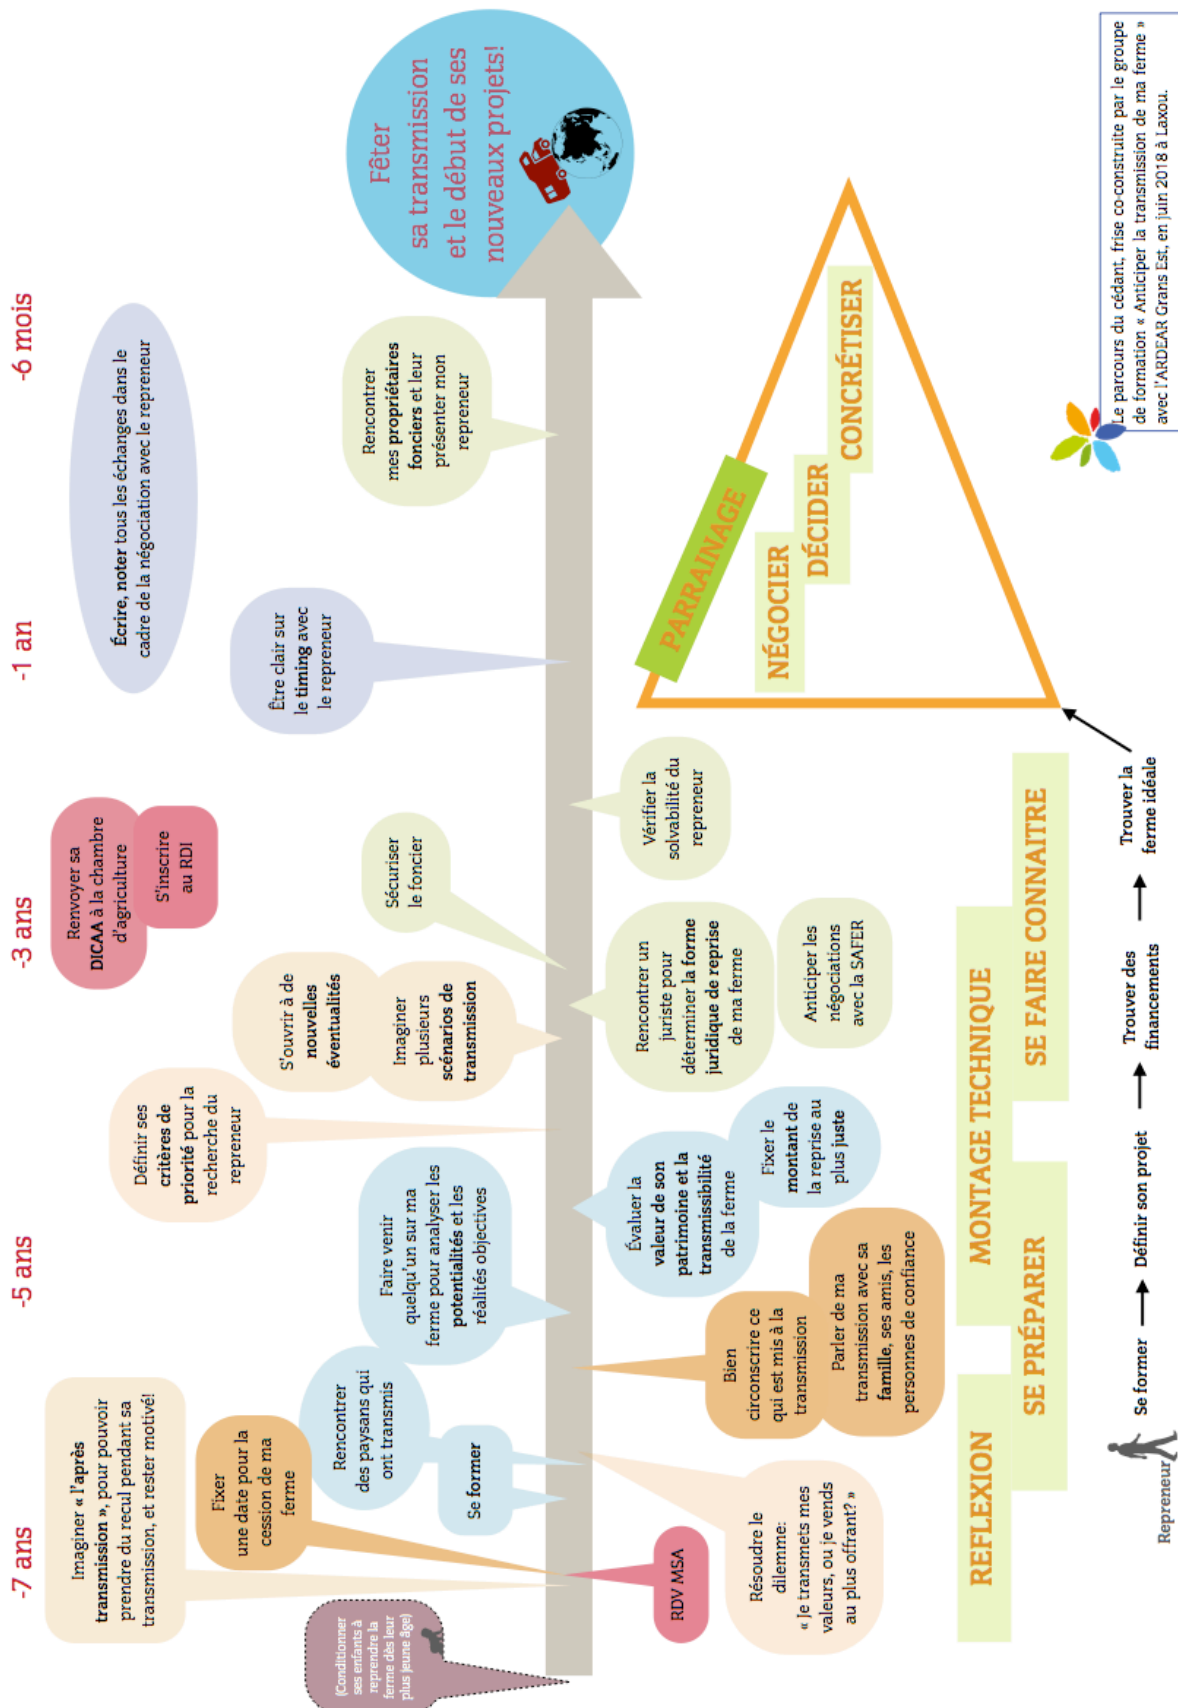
-7 ans

-5 ans

-3 ans

-1 an

-6 mois

Fêter sa transmission et le début de ses nouveaux projets!

Imaginer « l'après transmission », pour pouvoir prendre du recul pendant sa transmission, et rester motivé!

Fixer une date pour la cession de ma ferme

(Conditionner ses enfants à reprendre la ferme dès leur plus jeune âge)

Rencontrer des paysans qui ont transmis

Se former

RDV MSA

Résoudre le dilemme: « Je transmets mes valeurs, ou je vends au plus offrant? »

Faire venir quelqu'un sur ma ferme pour analyser les potentialités et les réalités objectives

Bien circonscrire ce qui est mis à la transmission

Parler de ma transmission avec sa famille, ses amis, les personnes de confiance

Définir ses critères de priorité pour la recherche du repreneur

Évaluer la valeur de son patrimoine et la transmissibilité de la ferme

Fixer le montant de la reprise au plus juste

S'ouvrir à de nouvelles éventualités

Imaginer plusieurs scénarios de transmission

Rencontrer un juriste pour déterminer la forme juridique de reprise de ma ferme

Anticiper les négociations avec la SAFER

Renvoyer sa DICAA à la chambre d'agriculture

S'inscrire au RDI

Sécuriser le foncier

Vérifier la solvabilité du repreneur

Être clair sur le timing avec le repreneur

Écrire, noter tous les échanges dans le cadre de la négociation avec le repreneur

Rencontrer mes propriétaires fonciers et leur présenter mon repreneur

PARRAINAGE

NÉGOCIER

DÉCIDER

CONCRÉTISER

REFLEXION

SE PRÉPARER

MONTAGE TECHNIQUE

SE FAIRE CONNAITRE

Repreneur

Se former → Définir son projet → Trouver des financements → Trouver la ferme idéale

Le parcours du cédant, frise co-construite par le groupe de formation « Anticiper la transmission de ma ferme » avec l'ARDEAR Grans Est, en juin 2018 à Laxou.